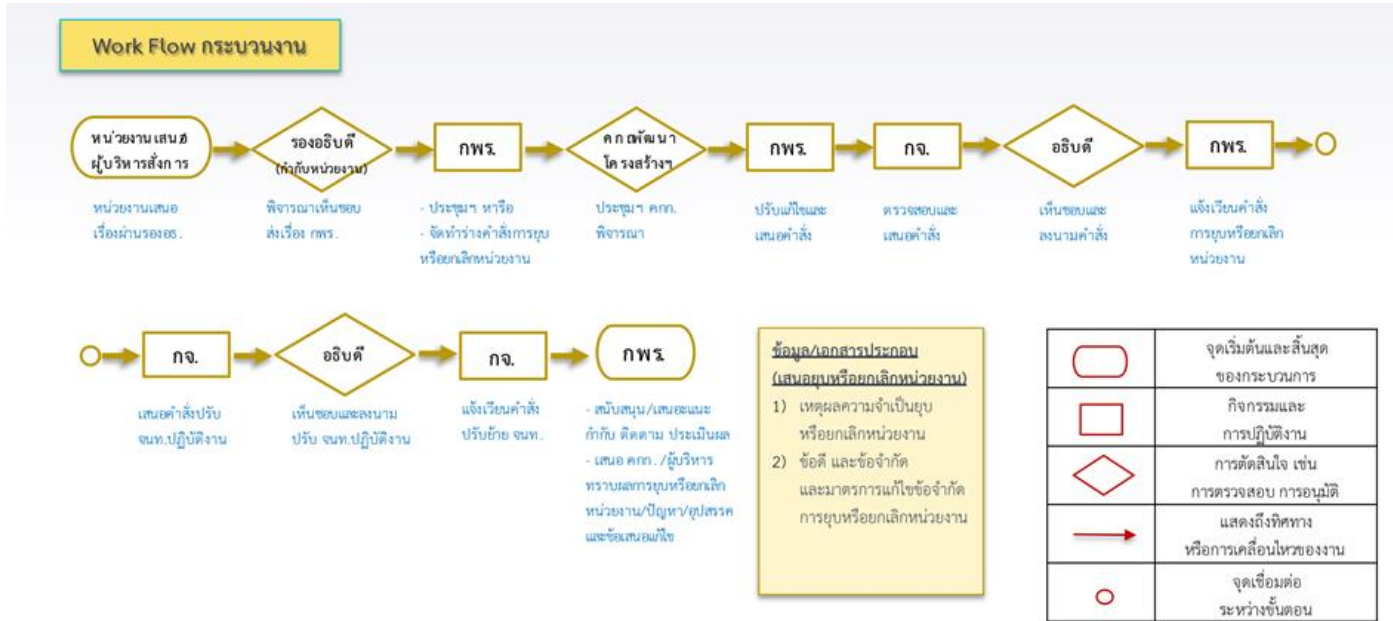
Work Flow กระบวนงาน

หน่วยงานเสนอ ผู้บริหารสั่งการ

รองอธิบดี (กำกับหน่วยงาน)

กพร.

คกก.พัฒนา โครงสร้างฯ

กพร.

กจ.

อธิบดี

กพร.

หน่วยงานเสนอ เรื่องผ่านรองอธ.

พิจารณาเห็นชอบ ส่งเรื่อง กพร.

- ประชุมฯ หารือ
- จัดทำร่างคำสั่งการยุบหรือยกเลิกหน่วยงาน

ประชุมฯ คกก. พิจารณา

ปรับแก้ไขและ เสนอคำสั่ง

ตรวจสอบและ เสนอคำสั่ง

เห็นชอบและ ลงนามคำสั่ง

แจ้งเวียนคำสั่ง การยุบหรือยกเลิก หน่วยงาน

กจ.

อธิบดี

กจ.

กพร.

เสนอคำสั่งปรับ จนท.ปฏิบัติงาน

เห็นชอบและลงนาม ปรับ จนท.ปฏิบัติงาน

แจ้งเวียนคำสั่ง ปรับย้าย จนท.

- สนับสนุน/เสนอแนะ กำกับ ติดตาม ประเมินผล
- เสนอ คกก./ผู้บริหาร ทราบผลการยุบหรือยกเลิก หน่วยงาน/ปัญหา/อุปสรรค และข้อเสนอแนะ

ข้อมูล/เอกสารประกอบ (เสนอยุบหรือยกเลิกหน่วยงาน)
1) เหตุผลความจำเป็นยุบ หรือยกเลิกหน่วยงาน
2) ข้อดี และข้อจำกัด และมาตรการแก้ไขข้อจำกัด การยุบหรือยกเลิกหน่วยงาน

| | |
|---|---|
| | จุดเริ่มต้นและสิ้นสุด ของกระบวนการ |
| | กิจกรรมและ การปฏิบัติงาน |
| | การตัดสินใจ เช่น การตรวจสอบ การอนุมัติ |
| | แสดงถึงทิศทาง หรือการเคลื่อนไหวของงาน |
| | จุดเชื่อมต่อ ระหว่างขั้นตอน |